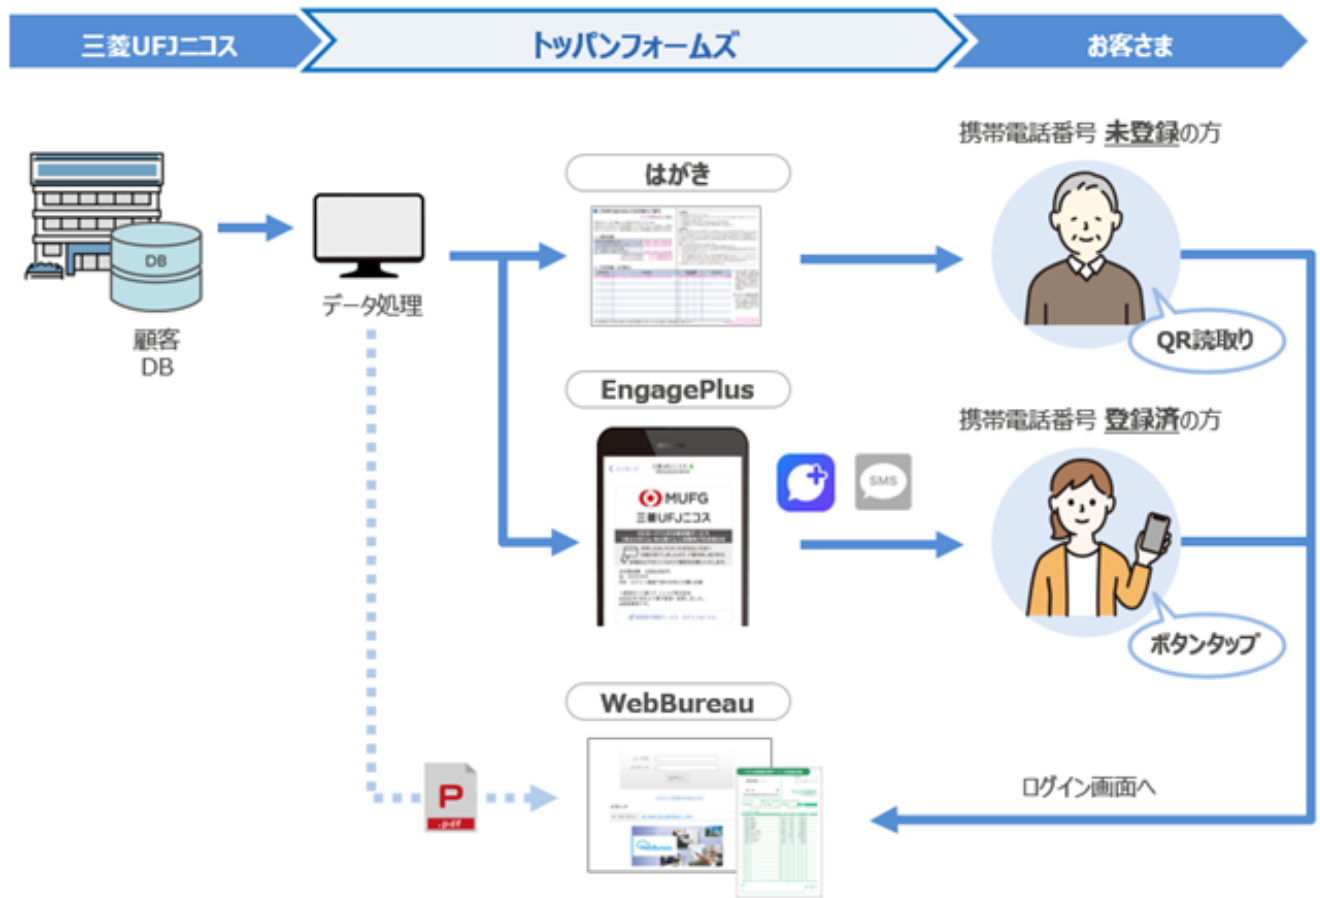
三菱UFJニコス

トッパンフォームズ

お客さま

DB

顧客
DB

データ処理

はがき

EngagePlus

MUFG
三菱UFJニコス

SMS

WebBureau

P
.pdf

携帯電話番号 未登録の方

QR読取り

携帯電話番号 登録済の方

ボタンタップ

ログイン画面へ